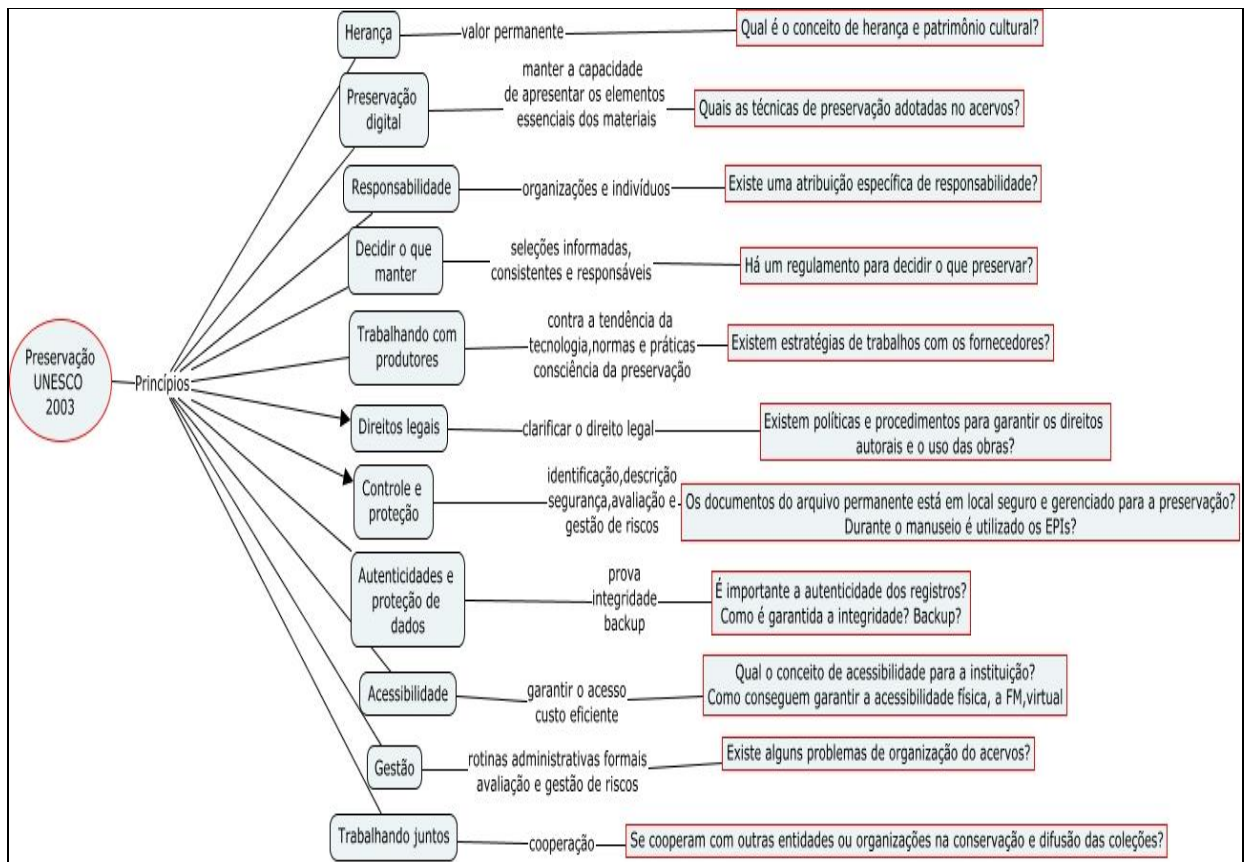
Preservação UNESCO 2003

Princípios

Herança
valor permanente
Qual é o conceito de herança e patrimônio cultural?

Preservação digital
manter a capacidade de apresentar os elementos essenciais dos materiais
Quais as técnicas de preservação adotadas no acervos?

Responsabilidade
organizações e indivíduos
Existe uma atribuição específica de responsabilidade?

Decidir o que manter
seleções informadas, consistentes e responsáveis
Há um regulamento para decidir o que preservar?

Trabalhando com produtores
contra a tendência da tecnologia,normas e práticas consciência da preservação
Existem estratégias de trabalhos com os fornecedores?

Direitos legais
clarificar o direito legal
Existem políticas e procedimentos para garantir os direitos autorais e o uso das obras?

Controle e proteção
identificação,descrição segurança,avaliação e gestão de riscos
Os documentos do arquivo permanente está em local seguro e gerenciado para a preservação? Durante o manuseio é utilizado os EPIs?

Autenticidades e proteção de dados
prova integridade backup
É importante a autenticidade dos registros? Como é garantida a integridade? Backup?

Acessibilidade
garantir o acesso custo eficiente
Qual o conceito de acessibilidade para a instituição? Como conseguem garantir a acessibilidade física, a FM,virtual

Gestão
rotinas administrativas formais avaliação e gestão de riscos
Existe alguns problemas de organização do acervos?

Trabalhando juntos
cooperação
Se cooperam com outras entidades ou organizações na conservação e difusão das coleções?